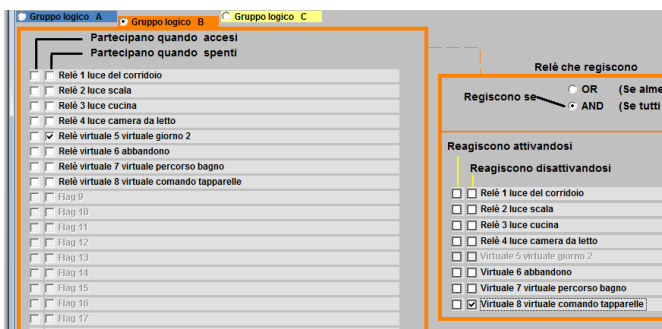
Gruppo logico A
Gruppo logico B
Gruppo logico C

Partecipano quando accesi
Partecipano quando spenti

Relè 1 luce del corridoio
Relè 2 luce scala
Relè 3 luce cucina
Relè 4 luce camera da letto
Relè virtuale 5 virtuale giorno 2
Relè virtuale 6 abbandono
Relè virtuale 7 virtuale percorso bagno
Relè virtuale 8 virtuale comando tapparelle
Flag 9
Flag 10
Flag 11
Flag 12
Flag 13
Flag 14
Flag 15
Flag 16
Flag 17

Relè che reagiscono

Reagiscono se
OR (Se alme
AND (Se tutti

Reagiscono attivandosi
Reagiscono disattivandosi

Relè 1 luce del corridoio
Relè 2 luce scala
Relè 3 luce cucina
Relè 4 luce camera da letto
Virtuale 5 virtuale giorno 2
Virtuale 6 abbandono
Virtuale 7 virtuale percorso bagno
Virtuale 8 virtuale comando tapparelle